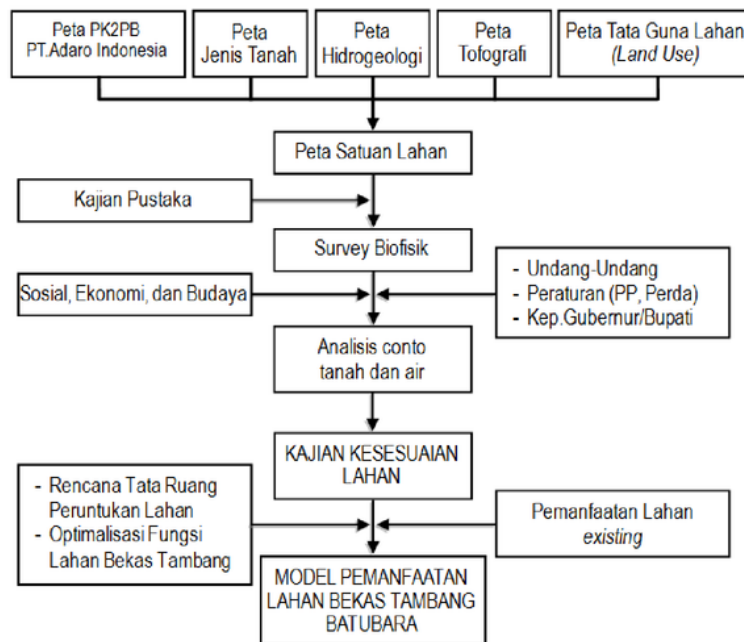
Peta PK2PB PT.Adaro Indonesia

Peta Jenis Tanah

Peta Hidrogeologi

Peta Tofografi

Peta Tata Guna Lahan *(Land Use)*

Peta Satuan Lahan

Kajian Pustaka

Survey Biofisik

Sosial, Ekonomi, dan Budaya

- Undang-Undang
- Peraturan (PP, Perda)
- Kep.Gubernur/Bupati

Analisis conto tanah dan air

KAJIAN KESESUAIAN LAHAN

- Rencana Tata Ruang Peruntukan Lahan
- Optimalisasi Fungsi Lahan Bekas Tambang

Pemanfaatan Lahan *existing*

MODEL PEMANFAATAN LAHAN BEKAS TAMBANG BATUBARA